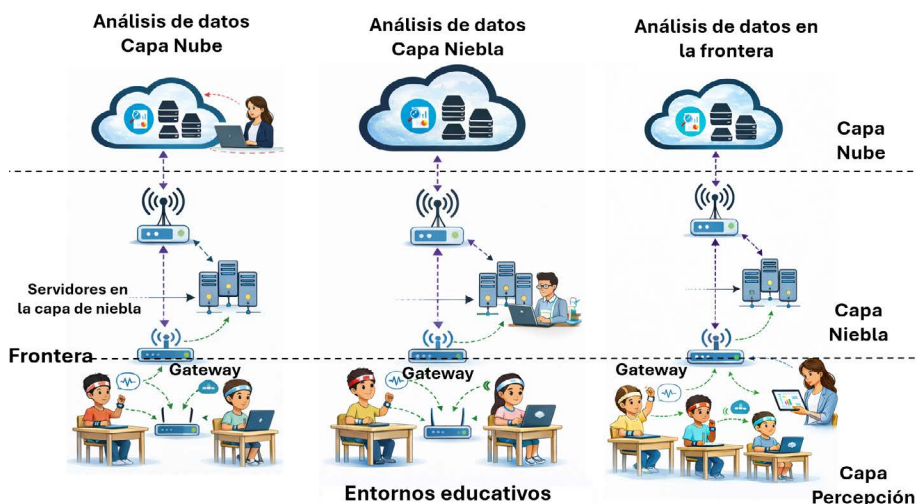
Análisis de datos Capa Nube

Análisis de datos Capa Niebla

Análisis de datos en la frontera

Capa Nube

Servidores en la capa de niebla

Capa Niebla

Frontera

Gateway

Gateway

Gateway

Capa Percepción

Entornos educativos